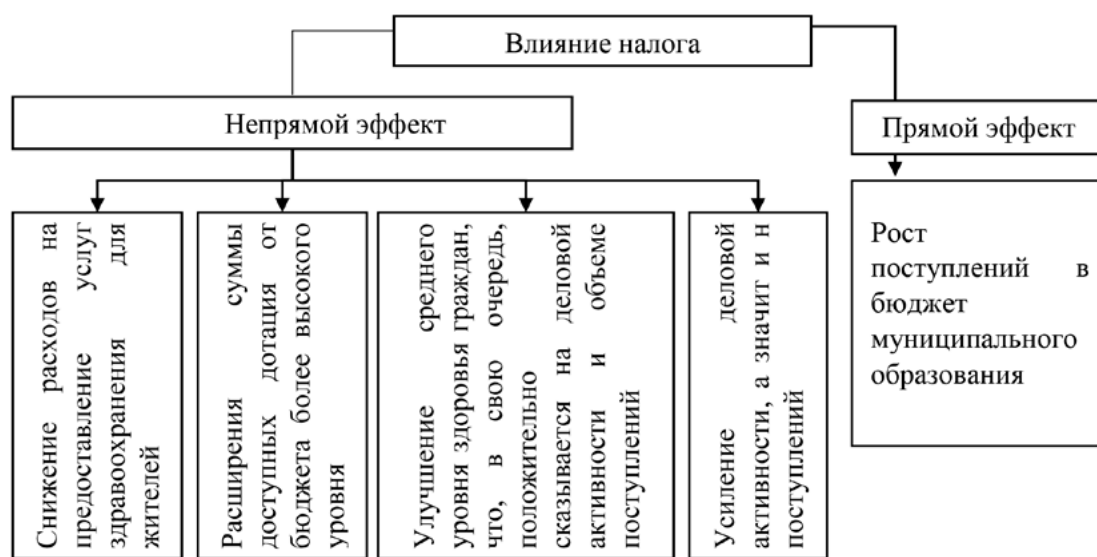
Влияние налога

Непрямой эффект

Прямой эффект

Снижение расходов на предоставление услуг здравоохранения для жителей

Расширения суммы доступных дотация от бюджета более высокого уровня

Улучшение среднего уровня здоровья граждан, что, в свою очередь, положительно сказывается на деловой активности и объеме поступлений

Усиление деловой активности, а значит и н поступлений

Рост поступлений в бюджет муниципального образования